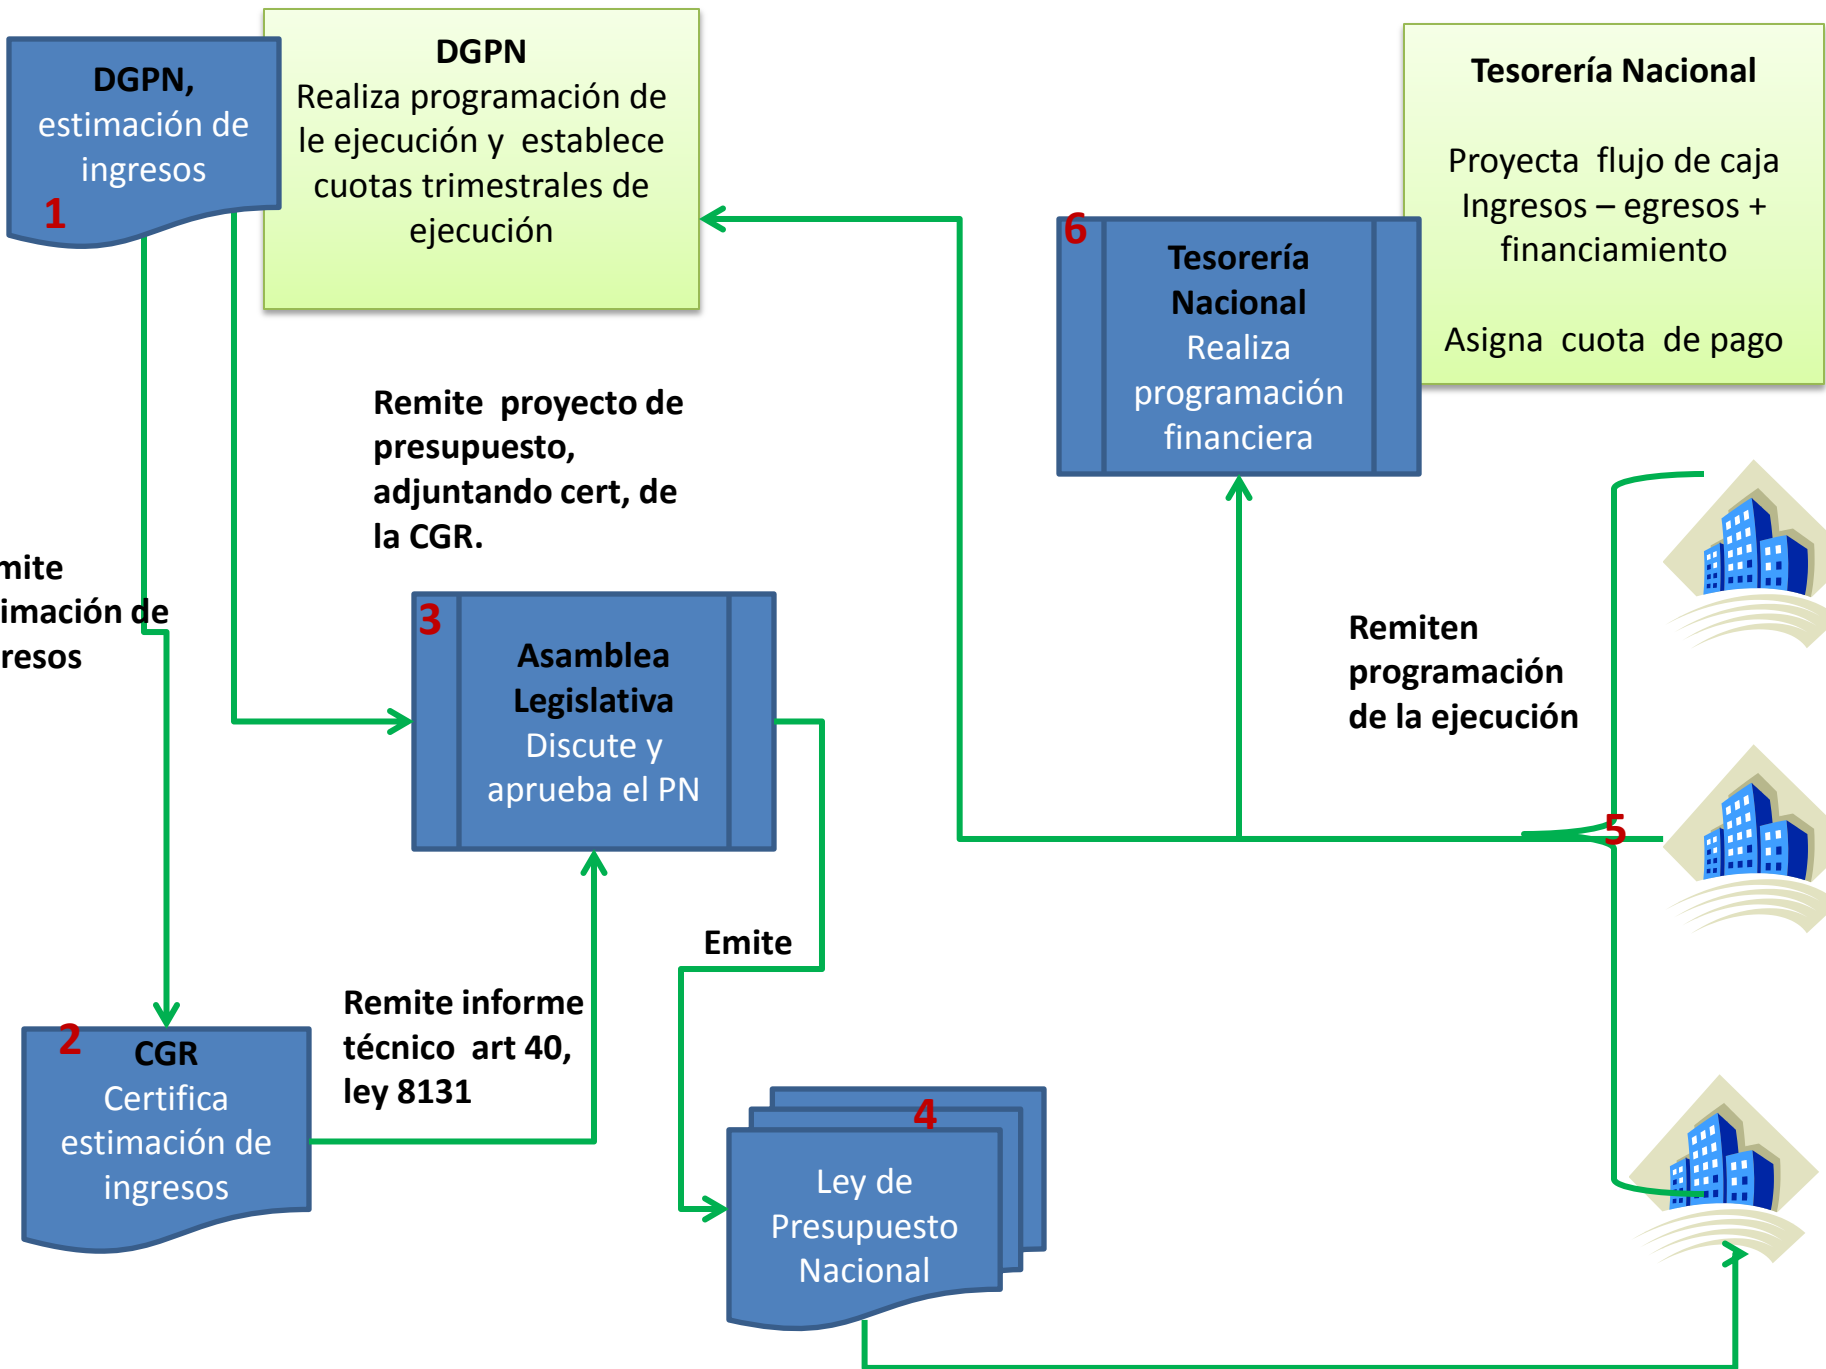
DGPN, estimación de ingresos
1

DGPN
Realiza programación de le ejecución y establece cuotas trimestrales de ejecución

Tesorería Nacional

Proyecta flujo de caja Ingresos – egresos + financiamiento

Asigna cuota de pago

6
Tesorería Nacional
Realiza programación financiera

Remite proyecto de presupuesto, adjuntando cert, de la CGR.

mite
imación de
resos

3
Asamblea Legislativa
Discute y aprueba el PN

Remiten programación de la ejecución

5

Emite

Remite informe técnico art 40, ley 8131

2
CGR
Certifica estimación de ingresos

4
Ley de Presupuesto Nacional